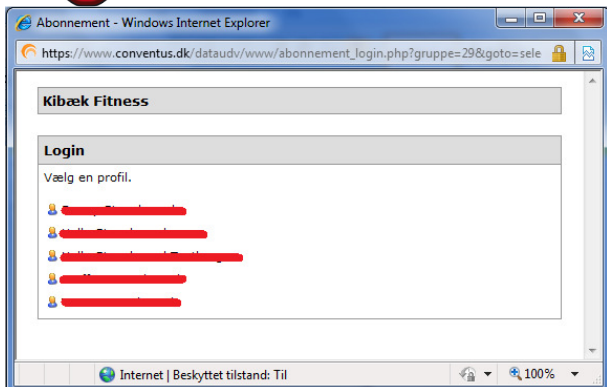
Abonnement - Windows Internet Explorer

https://www.conventus.dk/dataudv/www/abonnement_login.php?gruppe=29&goto=sele

Kibæk Fitness

Login

Vælg en profil.

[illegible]

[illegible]

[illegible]

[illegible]

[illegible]

Internet | Beskyttet tilstand: Til

100%